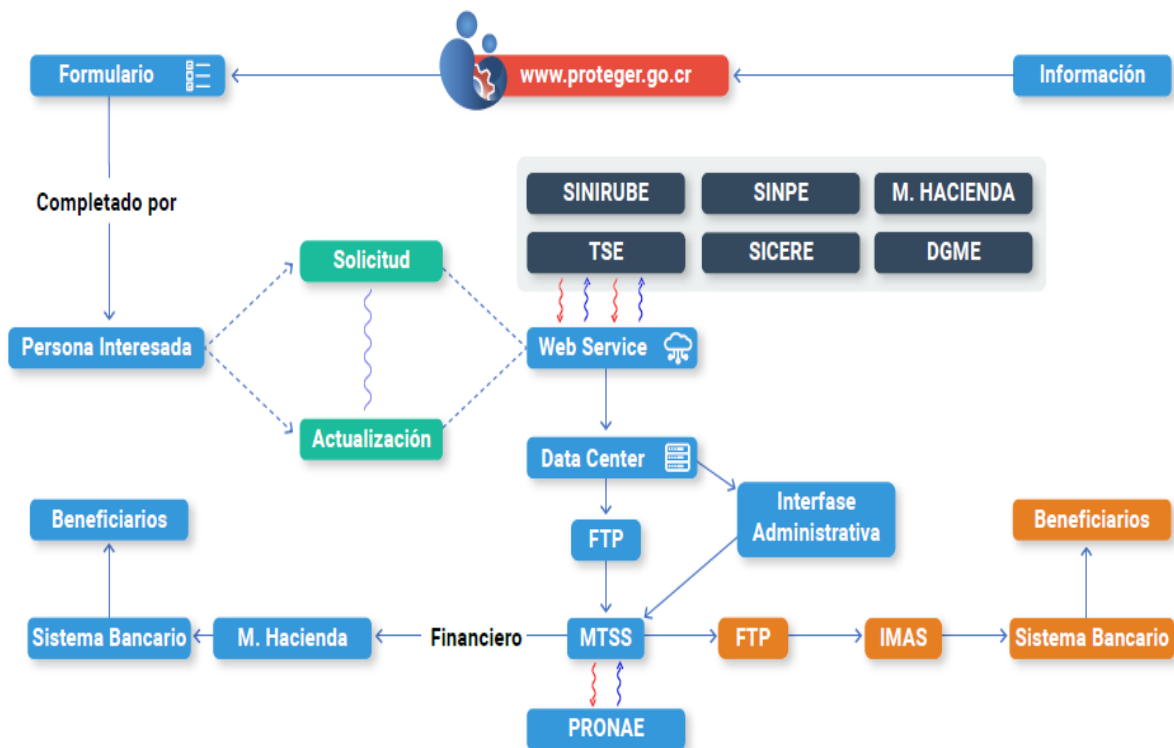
Formulario

www.proteger.go.cr

Información

Completado por

SINIRUBE

SINPE

M. HACIENDA

TSE

SICERE

DGME

Solicitud

Persona Interesada

Web Service

Actualización

Data Center

Beneficiarios

FTP

Interfase Administrativa

Beneficiarios

Sistema Bancario

M. Hacienda

Financiero

MTSS

FTP

IMAS

Sistema Bancario

PRONAE